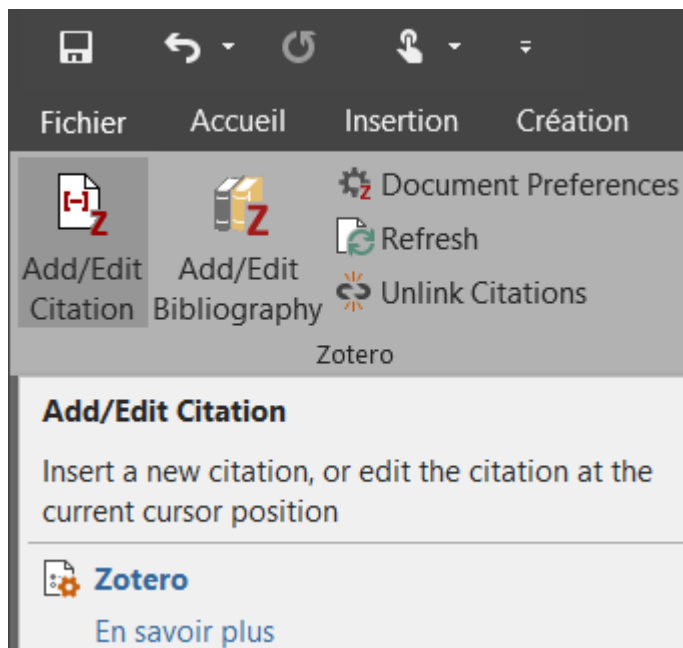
Fichier Accueil Insertion Création

Add/Edit Citation

Add/Edit Bibliography

Document Preferences

Refresh

Unlink Citations

Zotero

Add/Edit Citation

Insert a new citation, or edit the citation at the current cursor position

Zotero

En savoir plus